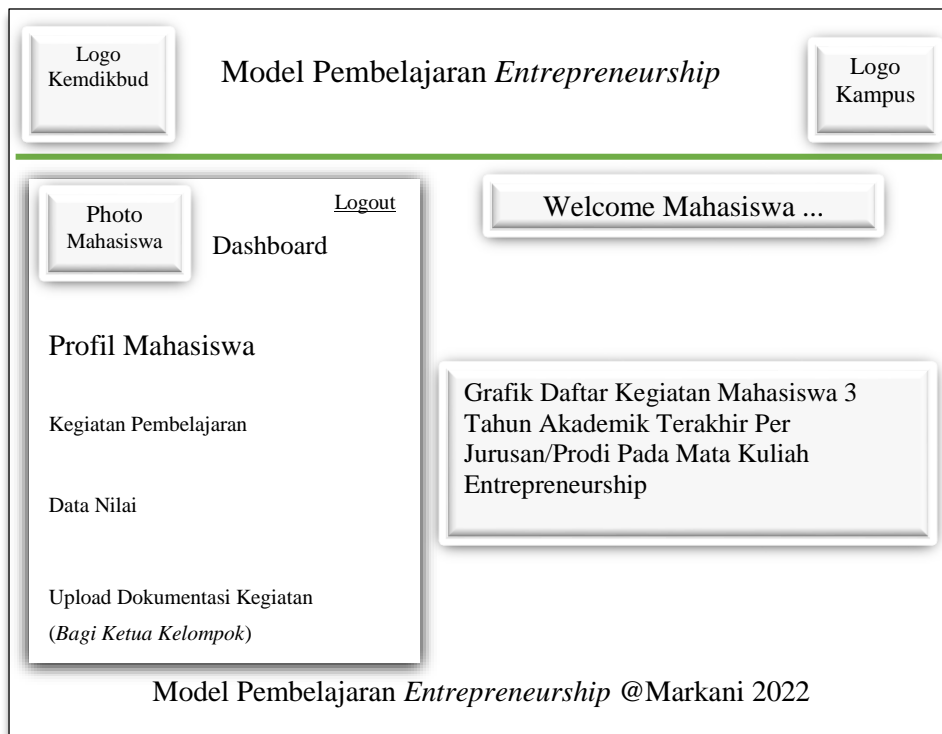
Logo Kemdikbud

Model Pembelajaran *Entrepreneurship*

Logo Kampus

Photo Mahasiswa

Logout

Dashboard

Welcome Mahasiswa ...

Profil Mahasiswa

Grafik Daftar Kegiatan Mahasiswa 3 Tahun Akademik Terakhir Per Jurusan/Prodi Pada Mata Kuliah Entrepreneurship

Kegiatan Pembelajaran

Data Nilai

Upload Dokumentasi Kegiatan (*Bagi Ketua Kelompok*)

Model Pembelajaran *Entrepreneurship* @Markani 2022